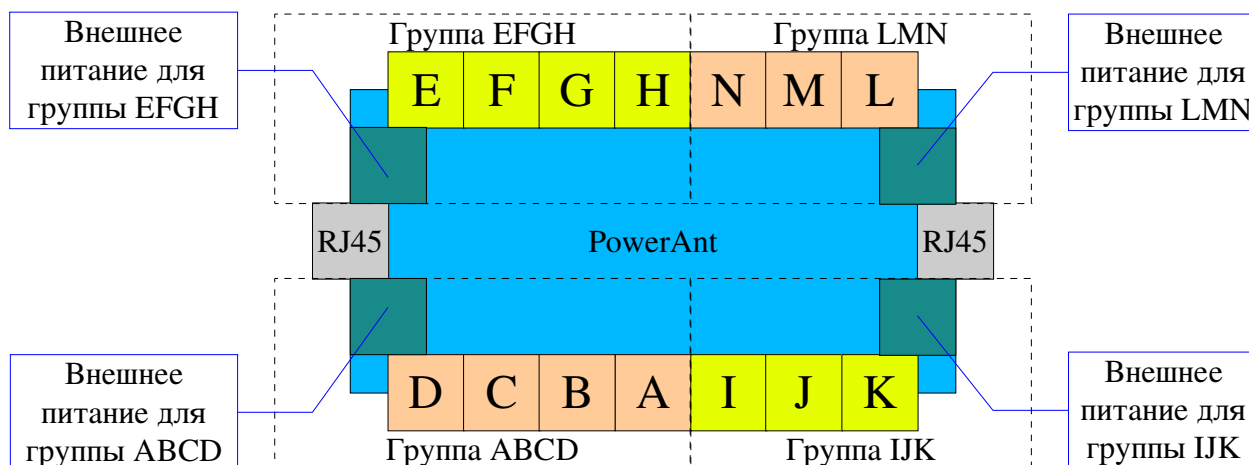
Внешнее питание для группы EFGH

Группа EFGH

Группа LMN

Внешнее питание для группы LMN

E F G H N M L

RJ45

PowerAnt

RJ45

D C B A I J K

Внешнее питание для группы ABCD

Группа ABCD

Группа IJK

Внешнее питание для группы IJK